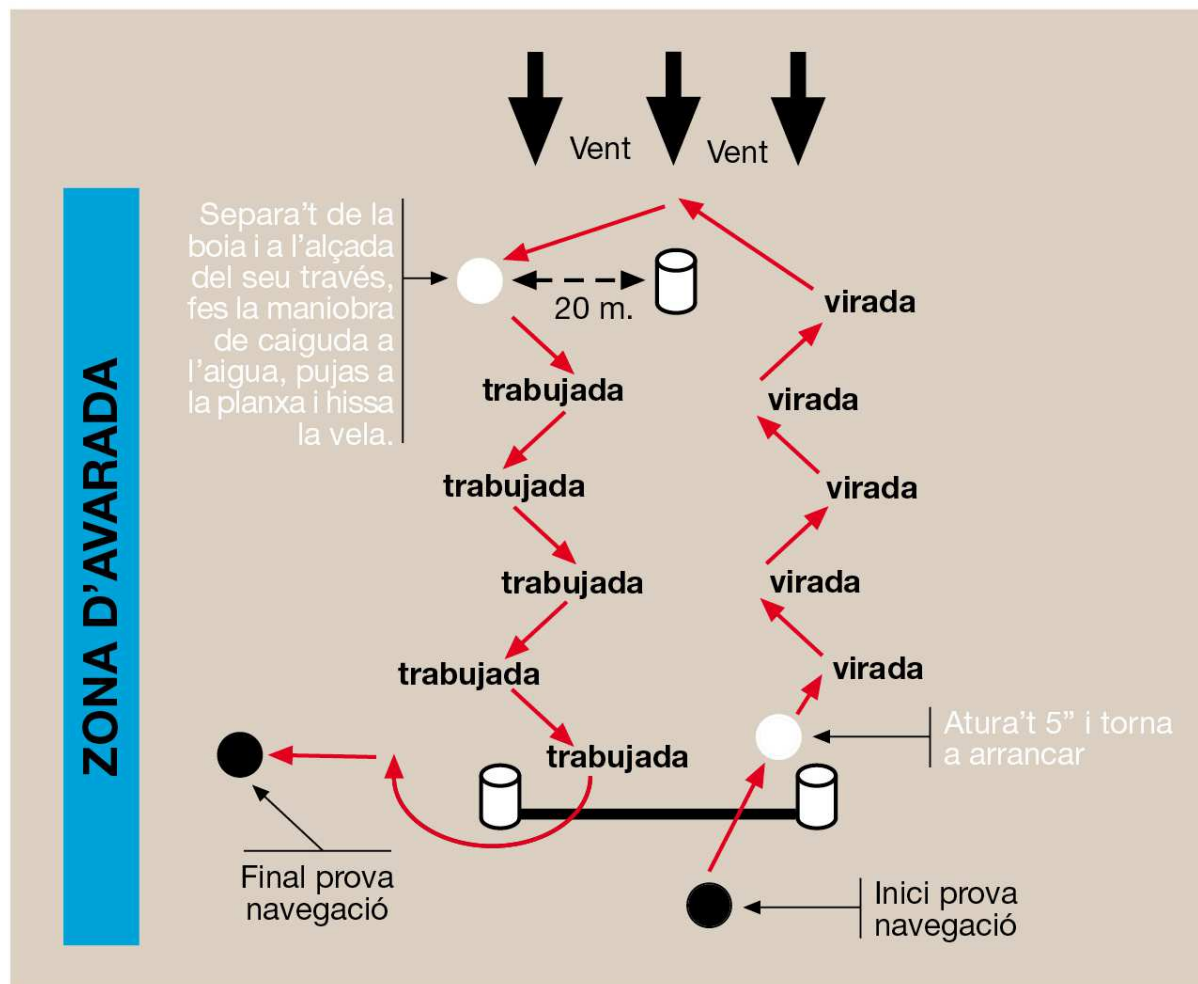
Vent Vent

ZONA D'AVARADA

Separa't de la boia i a l'alçada del seu través, fes la maniobra de caiguda a l'aigua, pujas a la planxa i hissa la vela.

20 m.

virada

trabujada

virada

trabujada

virada

trabujada

virada

trabujada

virada

trabujada

Atura't 5" i torna a arrancar

Final prova navegació

Inici prova navegació